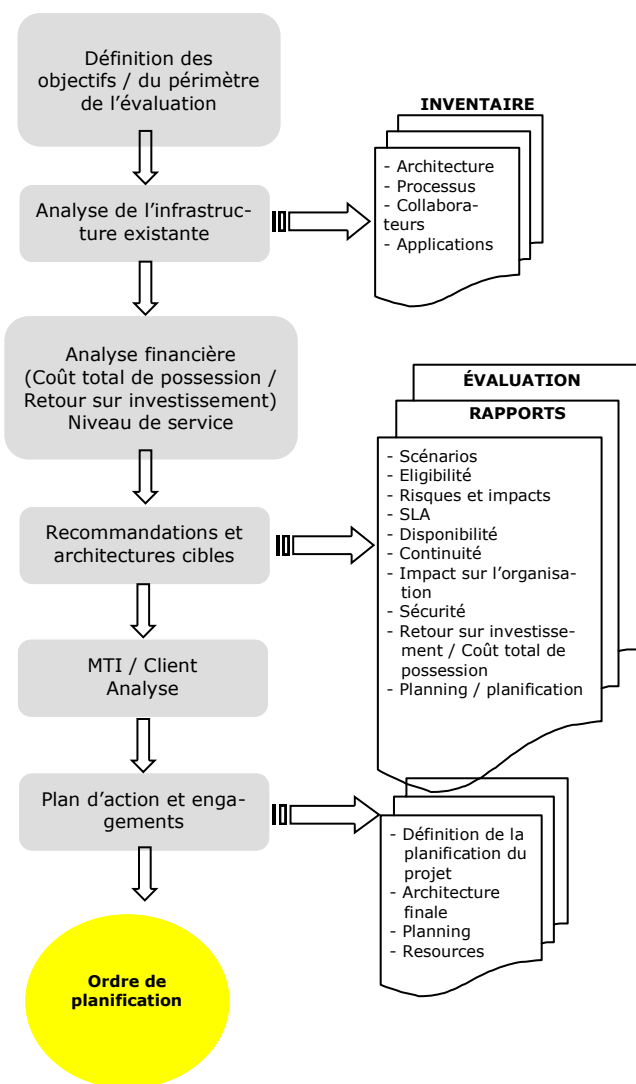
Définition des objectifs / du périmètre de l'évaluation

Analyse de l'infrastructure existante

INVENTAIRE

- Architecture
- Processus
- Collaborateurs
- Applications

Analyse financière (Coût total de possession / Retour sur investissement) Niveau de service

Recommandations et architectures cibles

ÉVALUATION

RAPPORTS

- Scénarios
- Eligibilité
- Risques et impacts
- SLA
- Disponibilité
- Continuité
- Impact sur l'organisation
- Sécurité
- Retour sur investissement / Coût total de possession
- Planning / planification

MTI / Client Analyse

Plan d'action et engagements

- Définition de la planification du projet
- Architecture finale
- Planning
- Resources

Ordre de planification